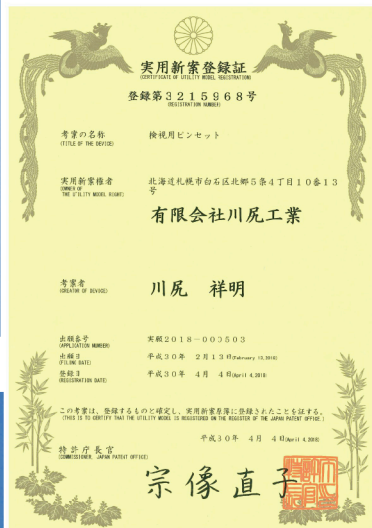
実用新案登録証
(CERTIFICATE OF UTILITY MODEL REGISTRATION)

登録第3215968号
(REGISTRATION NUMBER)

考案の名称
(TITLE OF THE DEVICE)
検視用ピンセット

実用新案権者
(OWNER OF THE UTILITY MODEL RIGHT)
北海道札幌市白石区北郷5条4丁目10番13号

有限会社川尻工業

考案者
(CREATOR OF DEVICE)
川尻　祥明

出願番号
(APPLICATION NUMBER)
実願2018-000503

出願日
(FILING DATE)
平成30年　2月13日(February 13, 2018)

登録日
(REGISTRATION DATE)
平成30年　4月　4日(April 4, 2018)

この考案は、登録するものと確定し、実用新案原簿に登録されたことを証する。
(THIS IS TO CERTIFY THAT THE UTILITY MODEL IS REGISTERED ON THE REGISTER OF THE JAPAN PATENT OFFICE.)

平成30年　4月　4日(April 4, 2018)

特許庁長官
(COMMISSIONER, JAPAN PATENT OFFICE)

宗像直子

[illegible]